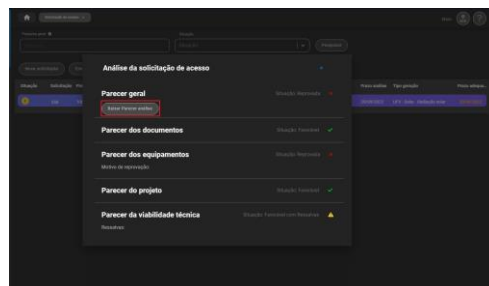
Análise da solicitação de acesso

Parecer geral
Situação: Reprovado
Enviar Parecer análise

Parecer dos documentos
Situação: Favorável

Parecer dos equipamentos
Situação: Reprovado
Motivo de reprovação

Parecer do projeto
Situação: Favorável

Parecer da viabilidade técnica
Situação: Favorável com Ressalvas
Ressalvas

Situação
Solicitação
Prazo análise
Tipo geração
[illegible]